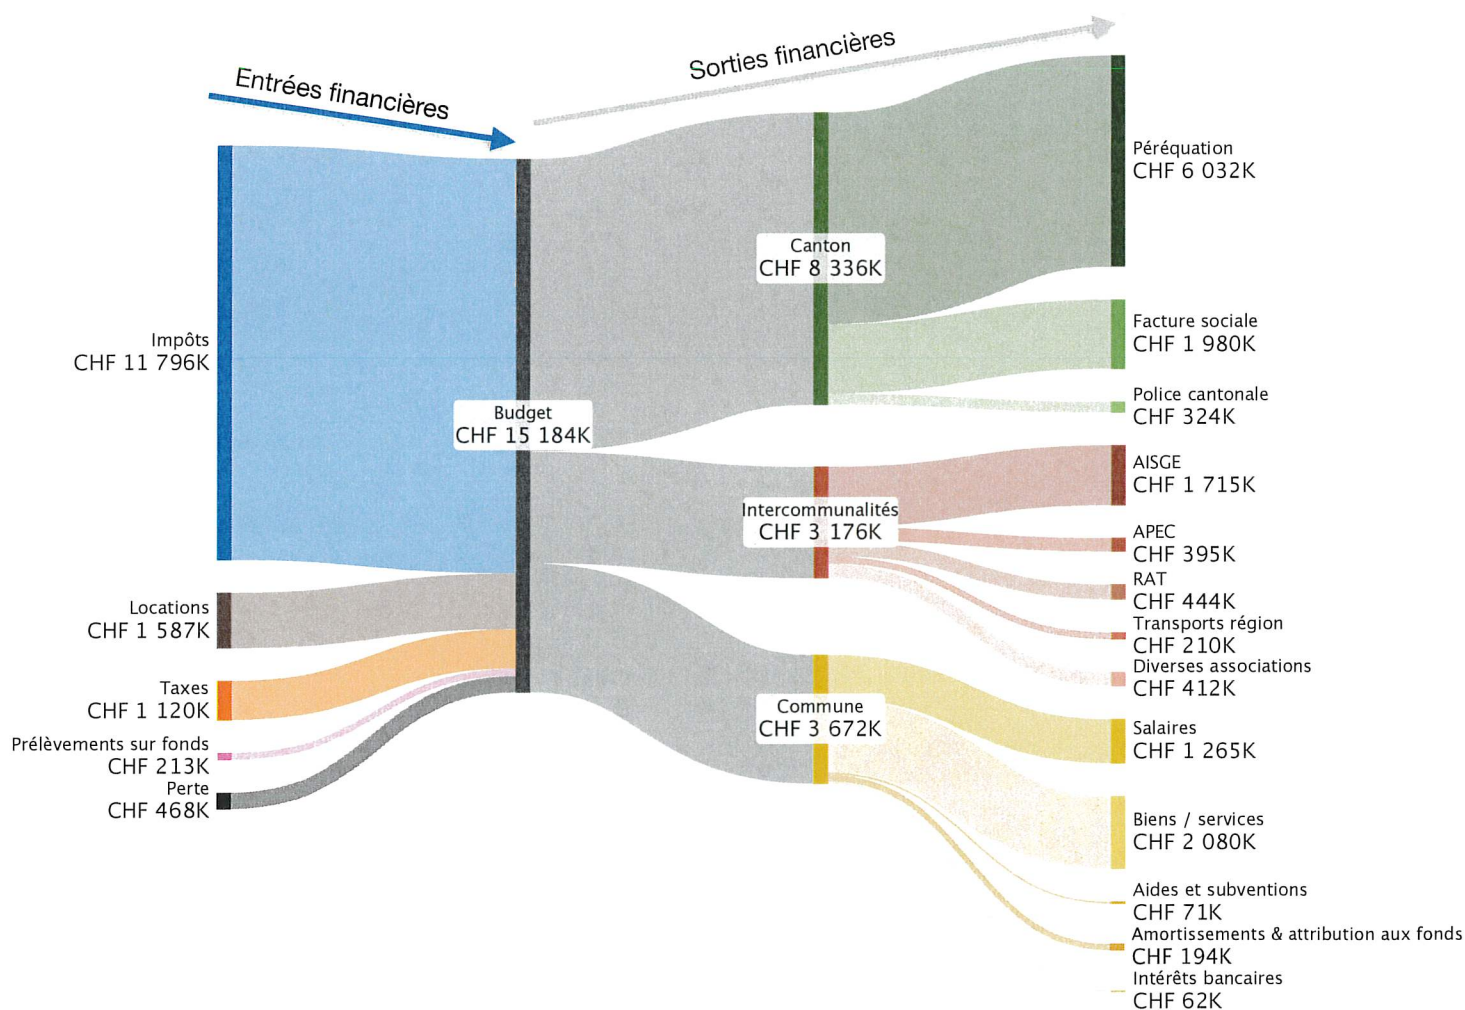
Entrées financières

Sorties financières

Impôts
CHF 11 796K

Locations
CHF 1 587K

Taxes
CHF 1 120K

Prélèvements sur fonds
CHF 213K

Perte
CHF 468K

Budget
CHF 15 184K

Canton
CHF 8 336K

Intercommunalités
CHF 3 176K

Commune
CHF 3 672K

Péréquation
CHF 6 032K

Facture sociale
CHF 1 980K

Police cantonale
CHF 324K

AISGE
CHF 1 715K

APEC
CHF 395K

RAT
CHF 444K

Transports région
CHF 210K

Diverses associations
CHF 412K

Salaires
CHF 1 265K

Biens / services
CHF 2 080K

Aides et subventions
CHF 71K

Amortissements & attribution aux fonds
CHF 194K

Intérêts bancaires
CHF 62K